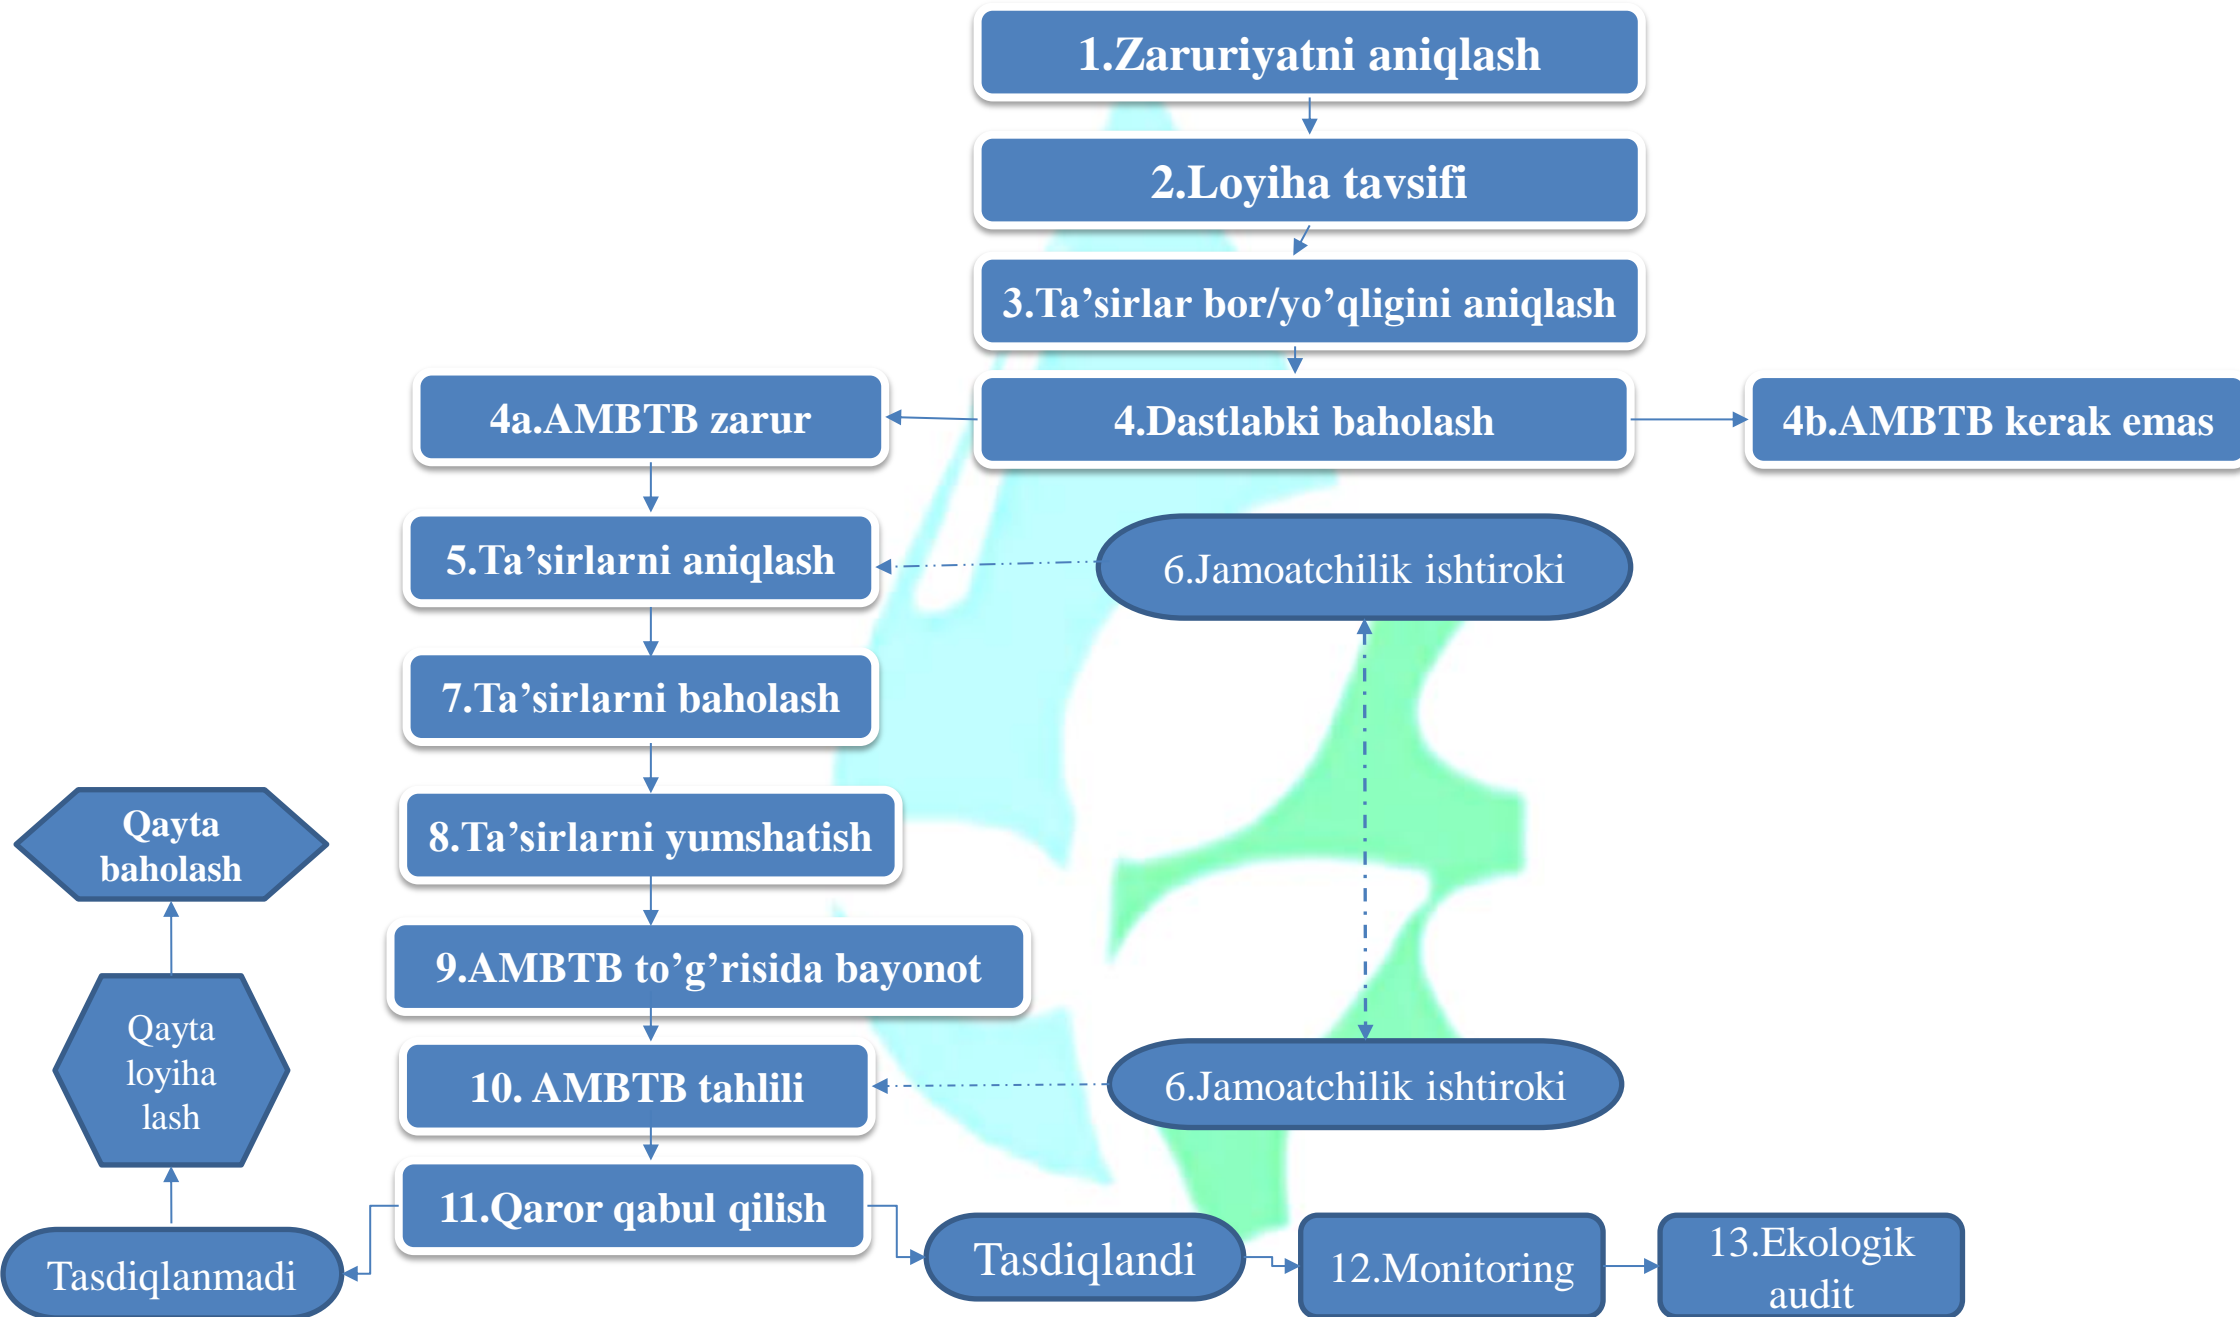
1.Zaruriyatni aniqlash

2.Loyiha tavsifi

3.Ta’sirlar bor/yo’qligini aniqlash

4a.AMBTB zarur

4.Dastlabki baholash

4b.AMBTB kerak emas

5.Ta’sirlarni aniqlash

6.Jamoatchilik ishtiroki

7.Ta’sirlarni baholash

Qayta baholash

8.Ta’sirlarni yumshatish

9.AMBTB to’g’risida bayonot

Qayta loyiha lash

10. AMBTB tahlili

6.Jamoatchilik ishtiroki

11.Qaror qabul qilish

Tasdiqlanmadi

Tasdiqlandi

12.Monitoring

13.Ekologik audit